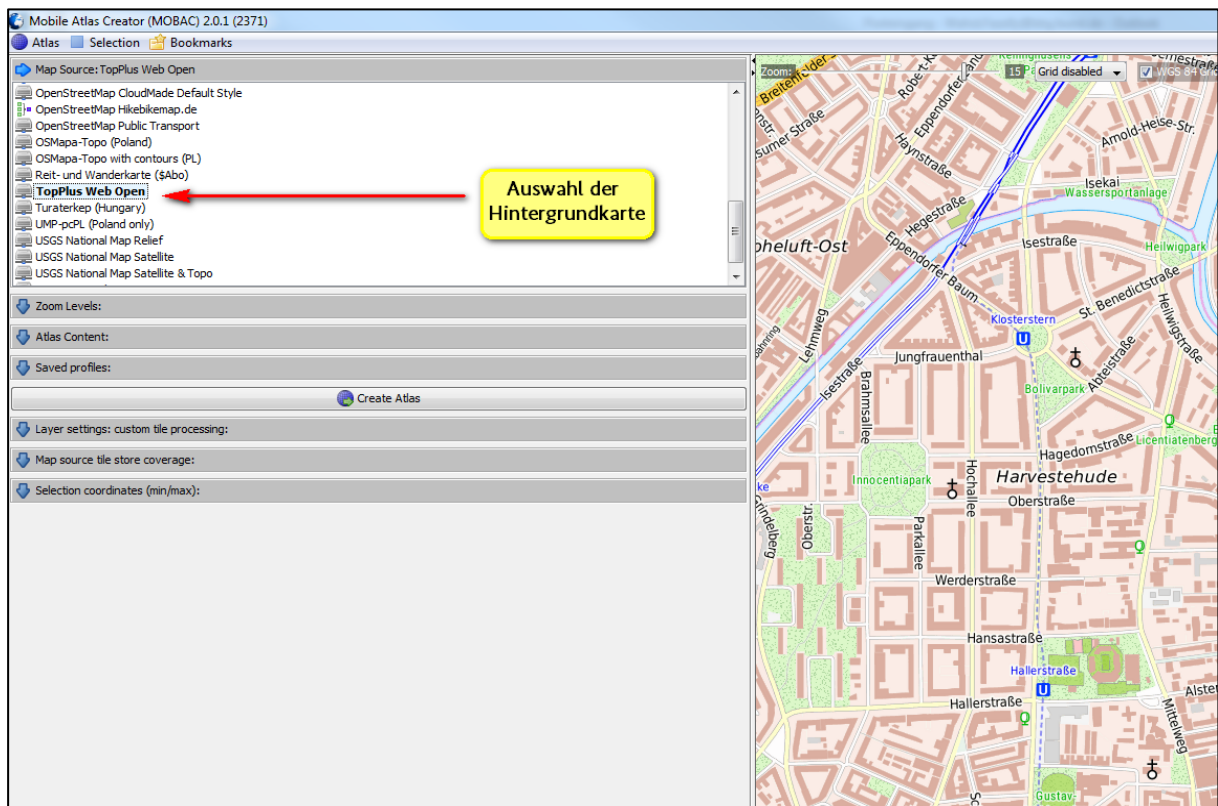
Mobile Atlas Creator (MOBAC) 2.0.1 (2371)

Atlas Selection Bookmarks

Map Source: TopPlus Web Open

OpenStreetMap CloudMade Default Style
OpenStreetMap Hikebikemap.de
OpenStreetMap Public Transport
OSMapa-Topo (Poland)
OSMapa-Topo with contours (PL)
Reit- und Wanderkarte ($Abo)
TopPlus Web Open
Turaterkep (Hungary)
UMP-pcPL (Poland only)
USGS National Map Relief
USGS National Map Satellite
USGS National Map Satellite & Topo

Auswahl der Hintergrundkarte

Zoom Levels:
Atlas Content:
Saved profiles:
Create Atlas
Layer settings: custom tile processing:
Map source tile store coverage:
Selection coordinates (min/max):

Zoom: 15 Grid disabled WGS 84 Grid

Breitenfelder
Robert-K
Eppendorfer Land
Sumer Straße
Haynstraße
Arnold-Heise-Str.
Isekai
Wassersportanlage
Hegestraße
Heilwigpark
pheluft-Ost
Eppendorfer Baum
Isestraße
St. Benedictstraße
Heilwigstraße
Lehmweg
Klosterstern
Jungfrauenthal
Abteistraße
Isestraße
Brahmsallee
Bolivarpark
Hagedornstraße
Licentiatenberg
Innocentiapark
Hochallee
Harvestehude
Oberstraße
Grindelberg
Oberstr.
Parkallee
Werderstraße
Hansastraße
Hallerstraße
Hallerstraße
Alster
Mittelweg
Gustav